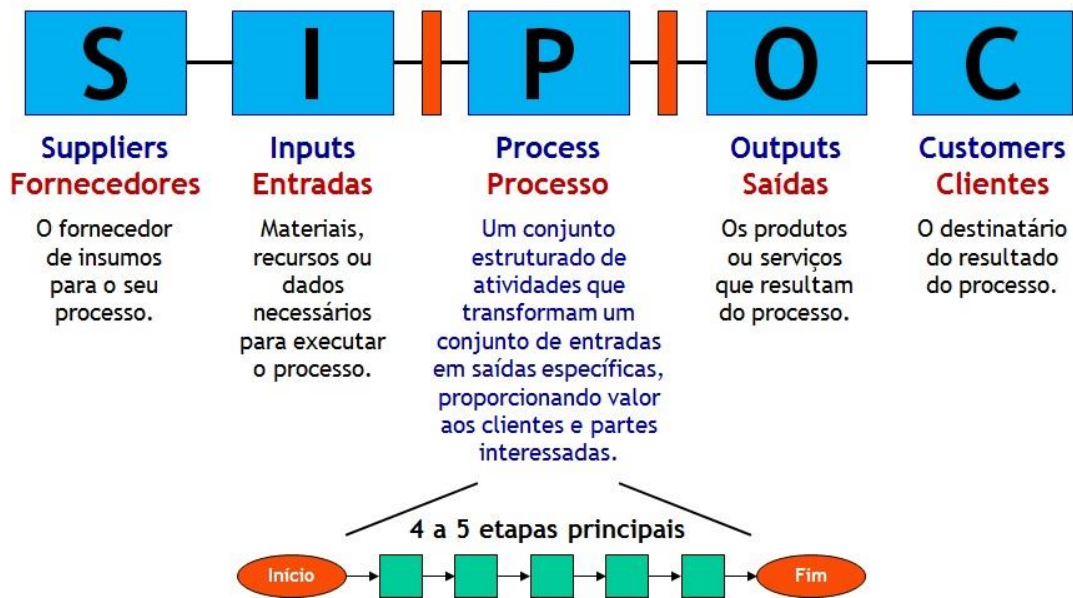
S I P O C

Suppliers
Fornecedores

O fornecedor de insumos para o seu processo.

Inputs
Entradas

Materiais, recursos ou dados necessários para executar o processo.

Process
Processo

Um conjunto estruturado de atividades que transformam um conjunto de entradas em saídas específicas, proporcionando valor aos clientes e partes interessadas.

Outputs
Saídas

Os produtos ou serviços que resultam do processo.

Customers
Clientes

O destinatário do resultado do processo.

4 a 5 etapas principais

Início

Fim